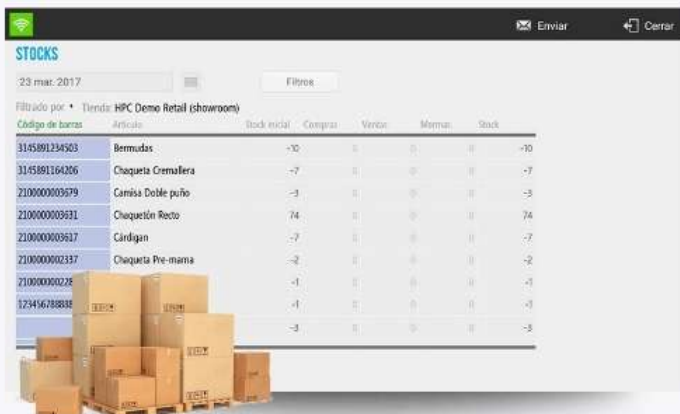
Enviar

Cerrar

STOCKS

23 mar. 2017

Filtros

Filtrado por: • Tienda: HPC Demo Retail (showroom)

| Código de barras | Artículo | Stock inicial | Compras | Ventas | Mermas | Stock |
|---|---|---|---|---|---|---|
| 3145891234503 | Bermudas | -10 | 0 | 0 | 0 | -10 |
| 3145891164206 | Chaqueta Cremallera | -7 | 0 | 0 | 0 | -7 |
| 2100000003679 | Camisa Doble puño | -3 | 0 | 0 | 0 | -3 |
| 2100000003631 | Chaquetón Recto | 74 | 0 | 0 | 0 | 74 |
| 2100000003617 | Cárdigan | -7 | 0 | 0 | 0 | -7 |
| 2100000002337 | Chaqueta Pre-mama | -2 | 0 | 0 | 0 | -2 |
| 2100000000228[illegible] | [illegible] | -1 | 0 | 0 | 0 | -1 |
| 123456788888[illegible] | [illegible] | -1 | 0 | 0 | 0 | -1 |
| | | -3 | 0 | 0 | 0 | -3 |